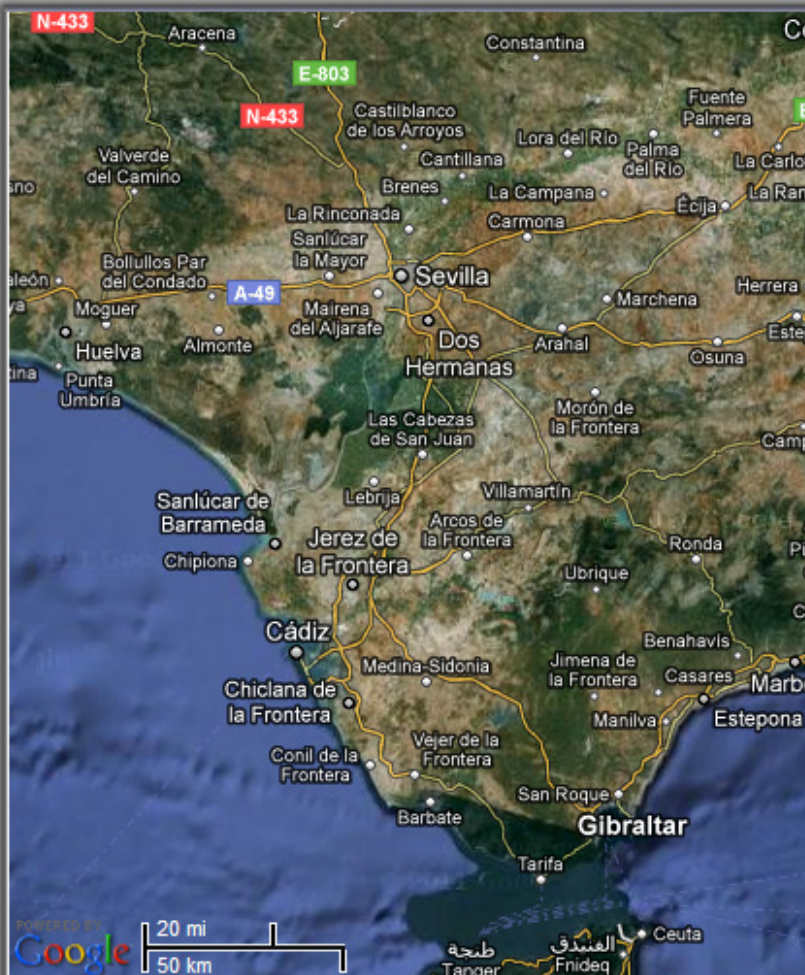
N-433
Aracena
Constantina
Co
E-803
N-433
Castilblanco de los Arroyos
Fuente Palmera
Lora del Río
Palma del Río
Valverde del Camino
Cantillana
La Carlo
sno
Brenes
La Campana
Écija
La Ran
La Rinconada
Carmona
Sanlúcar la Mayor
Bollullos Par del Condado
Sevilla
aleón
A-49
Marchena
Herrera
Moguer
Mairena del Aljarafe
Dos Hermanas
Huelva
Almonte
Arahal
Osuna
Este
tina
Punta Umbría
Morón de la Frontera
Las Cabezas de San Juan
Camp
Lebrija
Villamartín
Sanlúcar de Barrameda
Arcos de la Frontera
Jerez de la Frontera
Ronda
Chipiona
Ubrique
Cádiz
Benahavís
Medina-Sidonia
Jimena de la Frontera
Casares
Marb
Chiclana de la Frontera
Manilva
Estepona
Conil de la Frontera
Vejer de la Frontera
San Roque
Gibraltar
Barbate
Tarifa
POWERED BY
Google
20 mi
50 km
طنجة
Tanger
الفنيدق
Fnideq
Ceuta